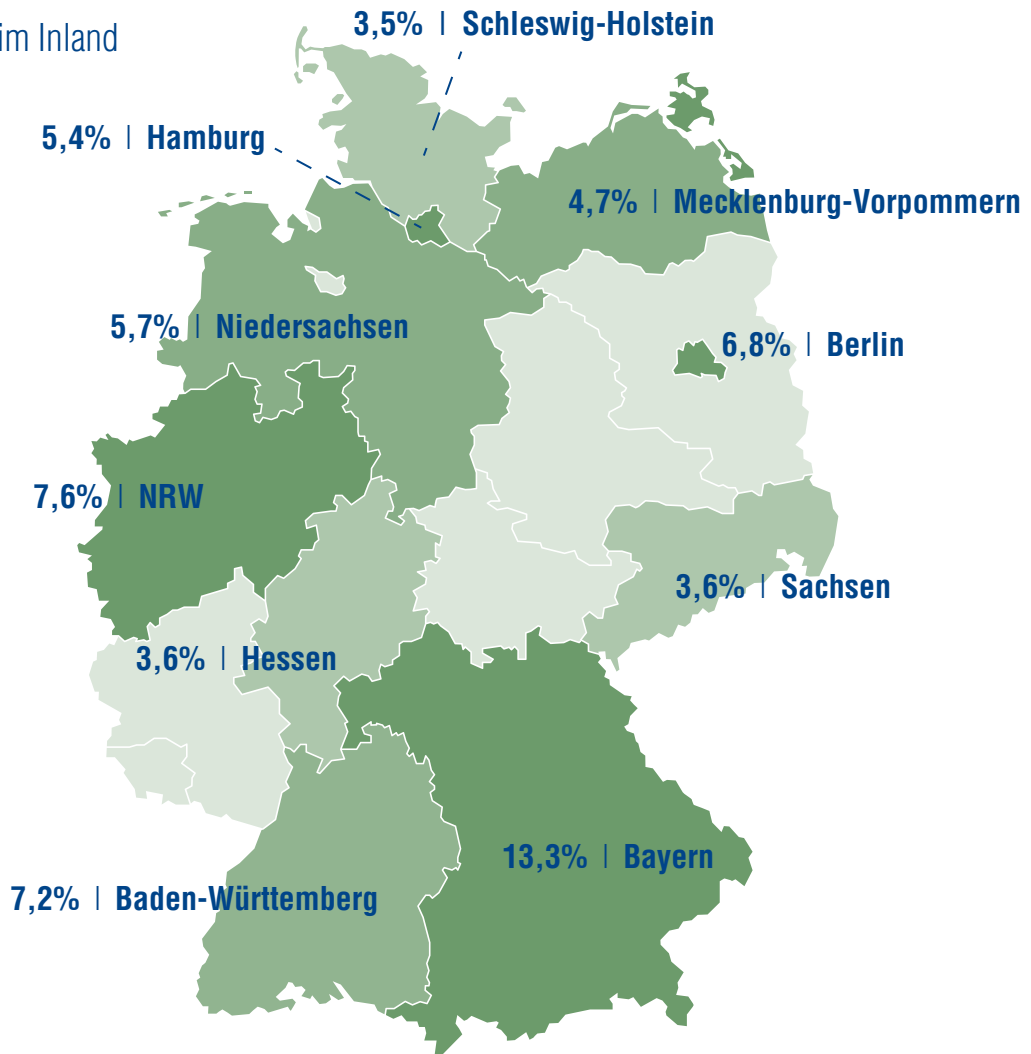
im Inland

3,5% | Schleswig-Holstein

5,4% | Hamburg

4,7% | Mecklenburg-Vorpommern

5,7% | Niedersachsen

6,8% | Berlin

7,6% | NRW

3,6% | Sachsen

3,6% | Hessen

13,3% | Bayern

7,2% | Baden-Württemberg